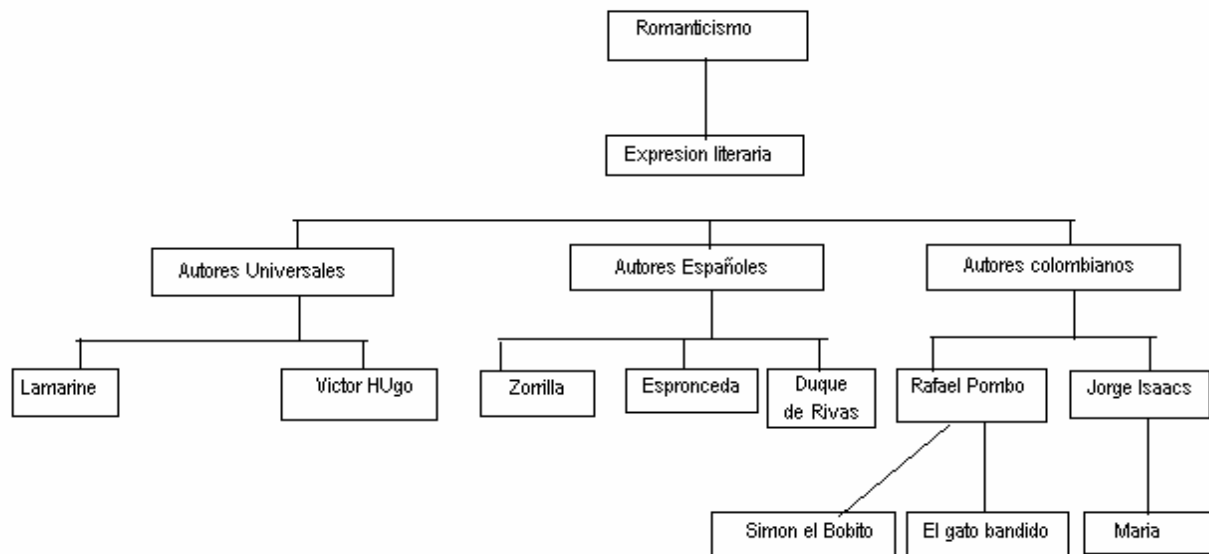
Romanticismo

Expresion literaria

Autores Universales

Autores Españoles

Autores colombianos

Lamarine

Victor HUgo

Zorrilla

Espronceda

Duque de Rivas

Rafael Pombo

Jorge Isaacs

Simon el Bobito

El gato bandido

Maria